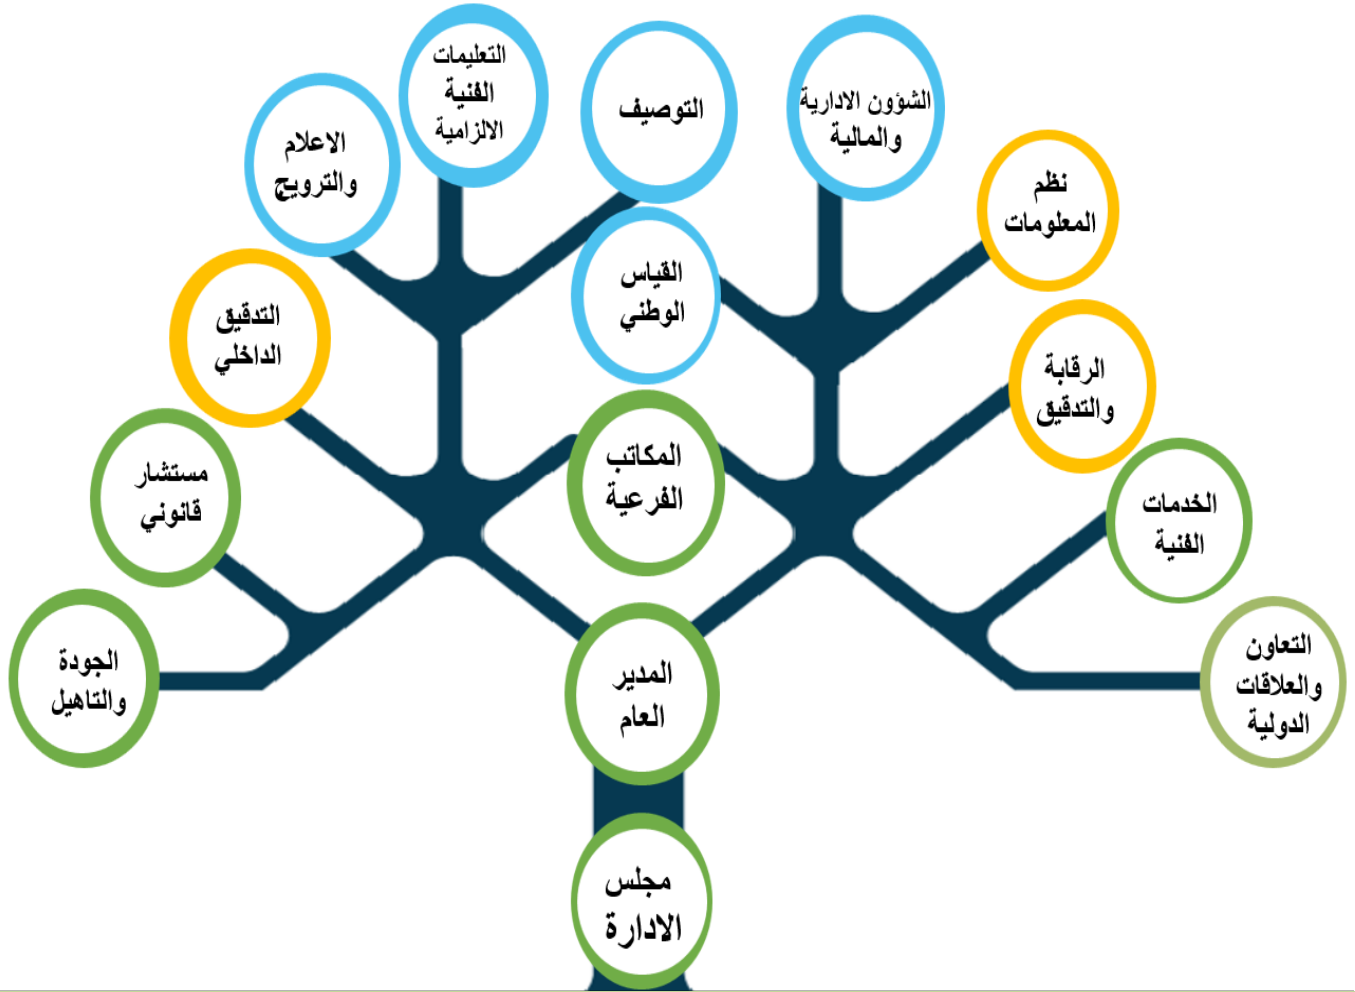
التعليمات الفنية الالزامية

التوصيف

الشؤون الادارية والمالية

الاعلام والترويج

نظم المعلومات

القياس الوطني

التدقيق الداخلي

الرقابة والتدقيق

المكاتب الفرعية

مستشار قانوني

الخدمات الفنية

الجودة والتاهيل

المدير العام

التعاون والعلاقات الدولية

مجلس الادارة